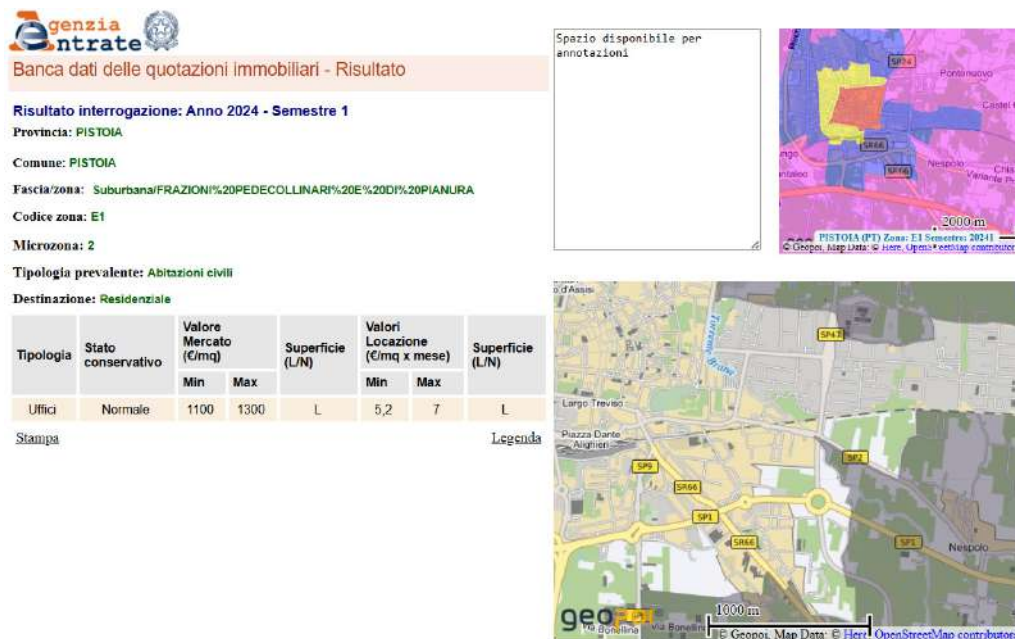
Agenzia Entrate

Banca dati delle quotazioni immobiliari - Risultato

Risultato interrogazione: Anno 2024 - Semestre 1

Provincia: PISTOIA

Comune: PISTOIA

Fascia/zona: Suburbana/FRAZIONI%20PEDECOLLINARI%20E%20DI%20PIANURA

Codice zona: E1

Microzona: 2

Tipologia prevalente: Abitazioni civili

Destinazione: Residenziale

| Tipologia | Stato conservativo | Valore Mercato (€/mq) Min | Valore Mercato (€/mq) Max | Superficie (L/N) | Valori Locazione (€/mq x mese) Min | Valori Locazione (€/mq x mese) Max | Superficie (L/N) |
|---|---|---|---|---|---|---|---|
| Uffici | Normale | 1100 | 1300 | L | 5,2 | 7 | L |

Stampa

Legenda

Spazio disponibile per annotazioni

SP24
Pontenuovo
Castel
SR66
SR66
Nespolo
Variante
2000 m
PISTOIA (PT) Zona: E1 Semestre: 2024 1
© Geopoi, Map Data: © Here, OpenStreetMap contributor

d'Assisi
Torrente Brana
SP47
Largo Treviso
Piazza Dante Alighieri
SP9
SR66
SP2
SP1
SR66
SP1
Nespolo
geo
Via Bonellina
Via Bonellin
1000 m
© Geopoi, Map Data: © Here, OpenStreetMap contributors